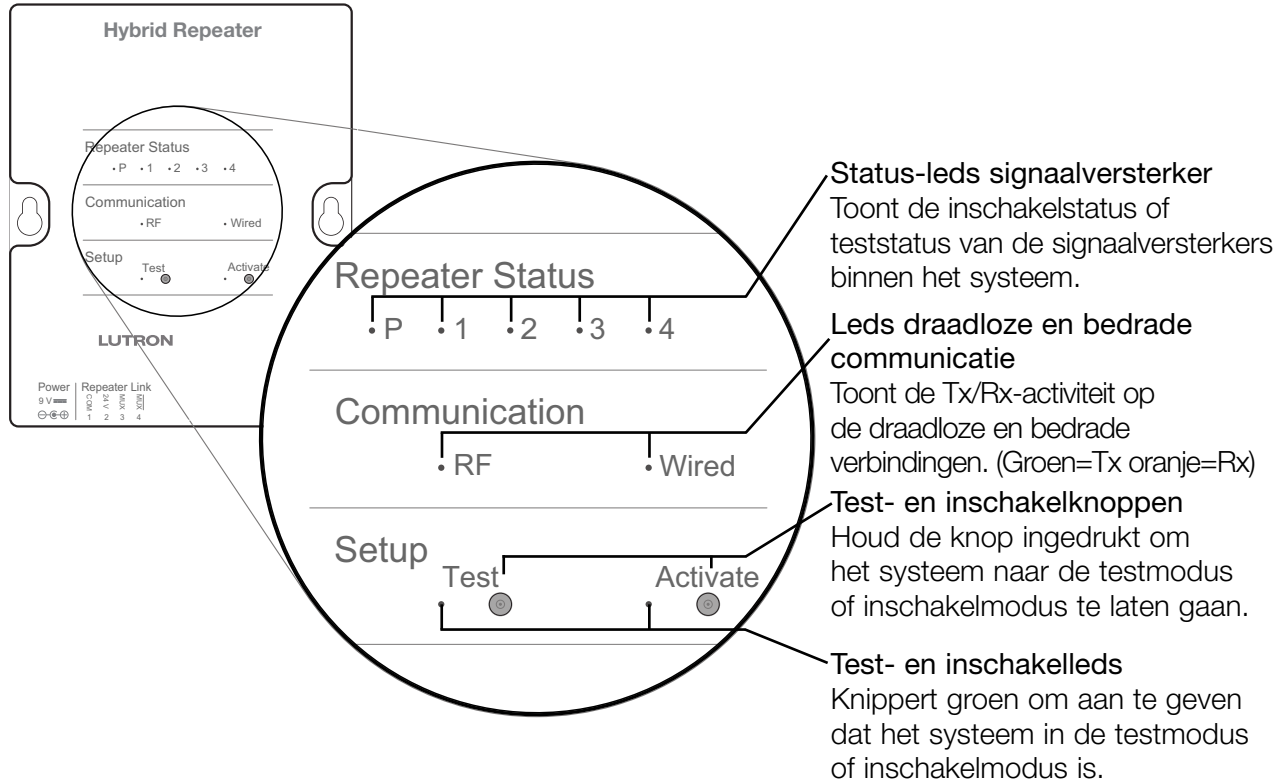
Hybrid Repeater

Repeater Status
P 1 2 3 4

Communication
RF Wired

Setup
Test Activate

LUTRON

Power 9 V
Repeater Link
COM 24 V MUX $\overline{MUX}$
1 2 3 4

Repeater Status
P 1 2 3 4

Communication
RF Wired

Setup
Test Activate

Status-leds signaalversterker
Toont de inschakelstatus of teststatus van de signaalversterkers binnen het systeem.

Leds draadloze en bedrade communicatie
Toont de Tx/Rx-activiteit op de draadloze en bedrade verbindingen. (Groen=Tx oranje=Rx)

Test- en inschakelknoppen
Houd de knop ingedrukt om het systeem naar de testmodus of inschakelmodus te laten gaan.

Test- en inschakelleds
Knippert groen om aan te geven dat het systeem in de testmodus of inschakelmodus is.